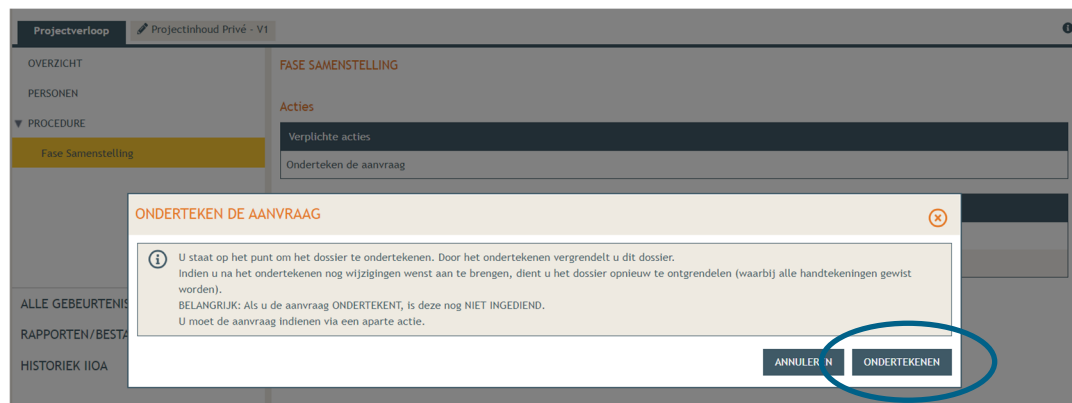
Projectverloop
Projectinhoud Privé - V1

OVERZICHT
PERSONEN
▼ PROCEDURE
Fase Samenstelling

FASE SAMENSTELLING

Acties

Verplichte acties
Onderteken de aanvraag

ALLE GEBEURTENIS
RAPPORTEN/BESTA
HISTORIEK IIOA

ONDERTEKEN DE AANVRAAG

U staat op het punt om het dossier te ondertekenen. Door het ondertekenen vergrendelt u dit dossier.
Indien u na het ondertekenen nog wijzigingen wenst aan te brengen, dient u het dossier opnieuw te ontgrendelen (waarbij alle handtekeningen gewist worden).
BELANGRIJK: Als u de aanvraag ONDERTEKENT, is deze nog NIET INGEDIEND.
U moet de aanvraag indienen via een aparte actie.

ANNULEREN
ONDERTEKENEN